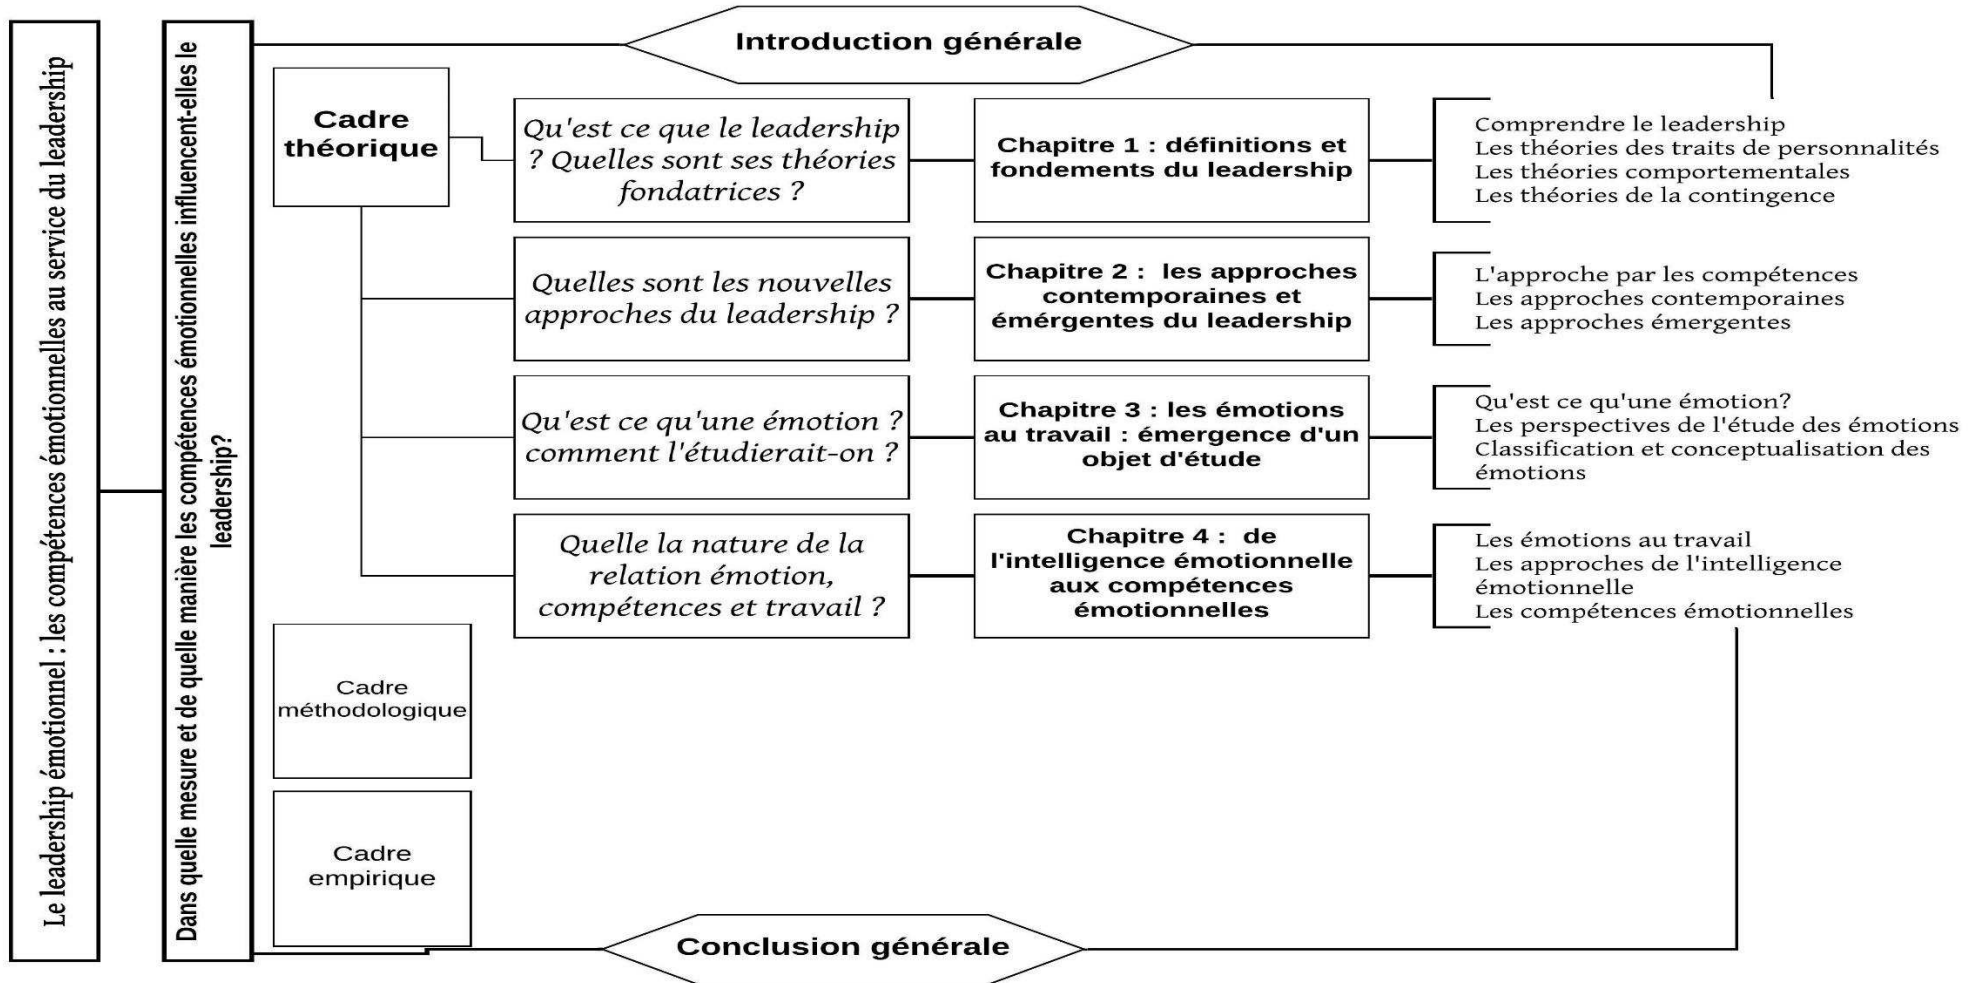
Le leadership émotionnel : les compétences émotionnelles au service du leadership

Dans quelle mesure et de quelle manière les compétences émotionnelles influencent-elles le leadership?

Introduction générale

Cadre théorique

Qu'est ce que le leadership ? Quelles sont ses théories fondatrices ?

Chapitre 1 : définitions et fondements du leadership

Comprendre le leadership
Les théories des traits de personnalités
Les théories comportementales
Les théories de la contingence

Quelles sont les nouvelles approches du leadership ?

Chapitre 2 : les approches contemporaines et émérgentes du leadership

L'approche par les compétences
Les approches contemporaines
Les approches émergentes

Qu'est ce qu'une émotion ? comment l'étudierait-on ?

Chapitre 3 : les émotions au travail : émergence d'un objet d'étude

Qu'est ce qu'une émotion?
Les perspectives de l'étude des émotions
Classification et conceptualisation des émotions

Quelle la nature de la relation émotion, compétences et travail ?

Chapitre 4 : de l'intelligence émotionnelle aux compétences émotionnelles

Les émotions au travail
Les approches de l'intelligence émotionnelle
Les compétences émotionnelles

Cadre méthodologique

Cadre empirique

Conclusion générale